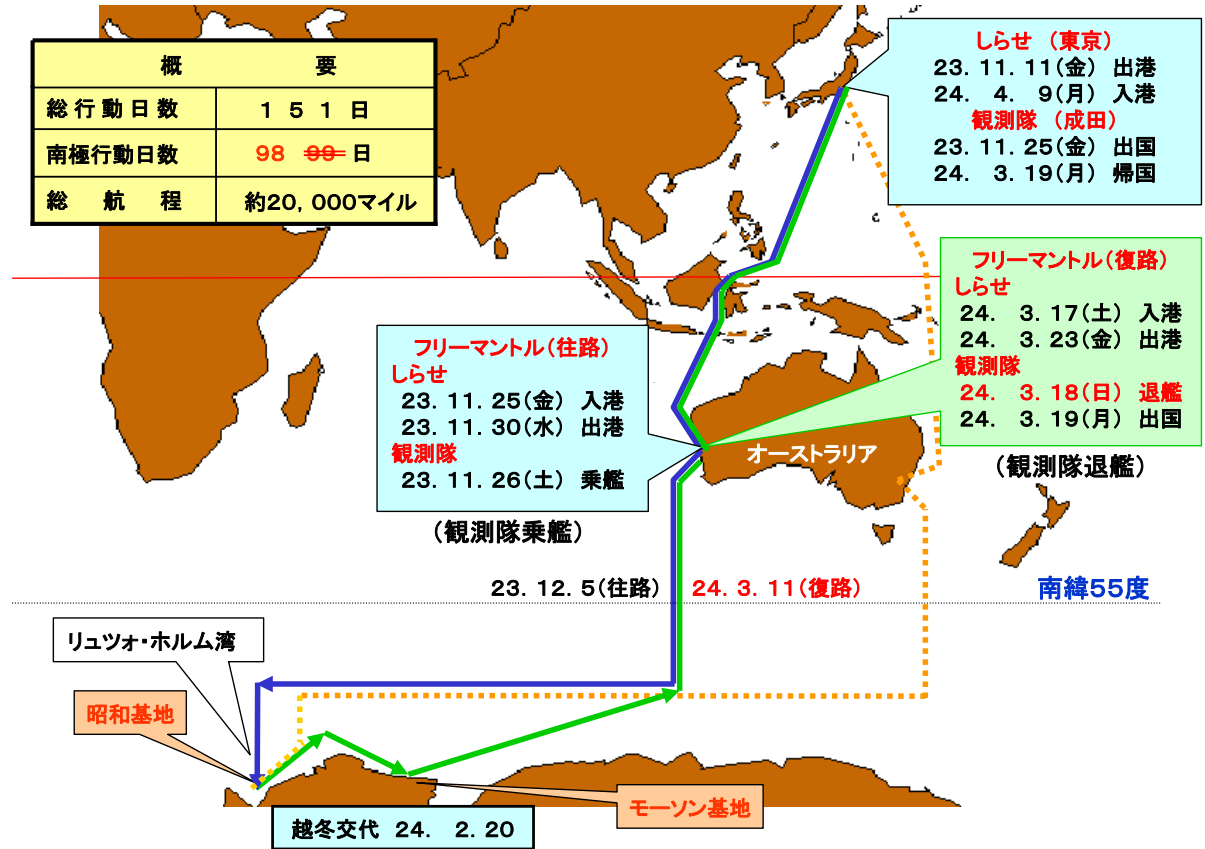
| 概 | 要 |
|---|---|
| 総行動日数 | １５１日 |
| 南極行動日数 | 98 ~~99~~ 日 |
| 総　航　程 | 約20,000マイル |

しらせ （東京）
23. 11. 11(金) 出港
24. 4. 9(月) 入港
観測隊 （成田）
23. 11. 25(金) 出国
24. 3. 19(月) 帰国

フリーマントル(復路)
しらせ
24. 3. 17(土) 入港
24. 3. 23(金) 出港
観測隊
24. 3. 18(日) 退艦
24. 3. 19(月) 出国
（観測隊退艦）

フリーマントル(往路)
しらせ
23. 11. 25(金) 入港
23. 11. 30(水) 出港
観測隊
23. 11. 26(土) 乗艦
（観測隊乗艦）

オーストラリア

23. 12. 5(往路)　24. 3. 11(復路)

南緯55度

リュツォ・ホルム湾

昭和基地

モーソン基地

越冬交代 24. 2. 20